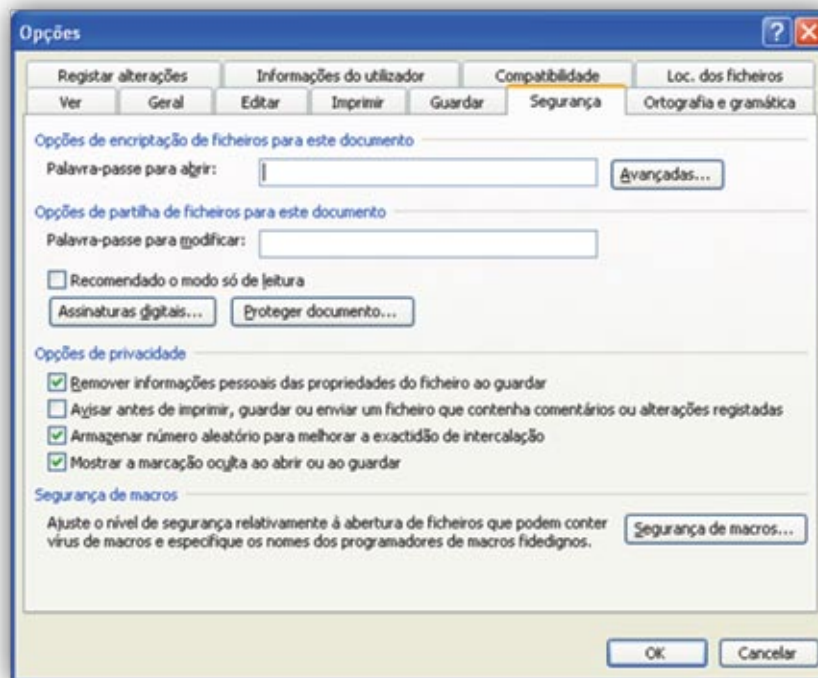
Opções

Registar alterações
Informações do utilizador
Compatibilidade
Loc. dos ficheiros
Ver
Geral
Editar
Imprimir
Guardar
Segurança
Ortografia e gramática

Opções de encriptação de ficheiros para este documento

Palavra-passe para abrir:

Avançadas...

Opções de partilha de ficheiros para este documento

Palavra-passe para modificar:

Recomendado o modo só de leitura

Assinaturas digitais...

Proteger documento...

Opções de privacidade

Remover informações pessoais das propriedades do ficheiro ao guardar

Avisar antes de imprimir, guardar ou enviar um ficheiro que contenha comentários ou alterações registadas

Armazenar número aleatório para melhorar a exactidão de intercalação

Mostrar a marcação oculta ao abrir ou ao guardar

Segurança de macros

Ajuste o nível de segurança relativamente à abertura de ficheiros que podem conter vírus de macros e especifique os nomes dos programadores de macros fidedignos.

Segurança de macros...

OK

Cancelar